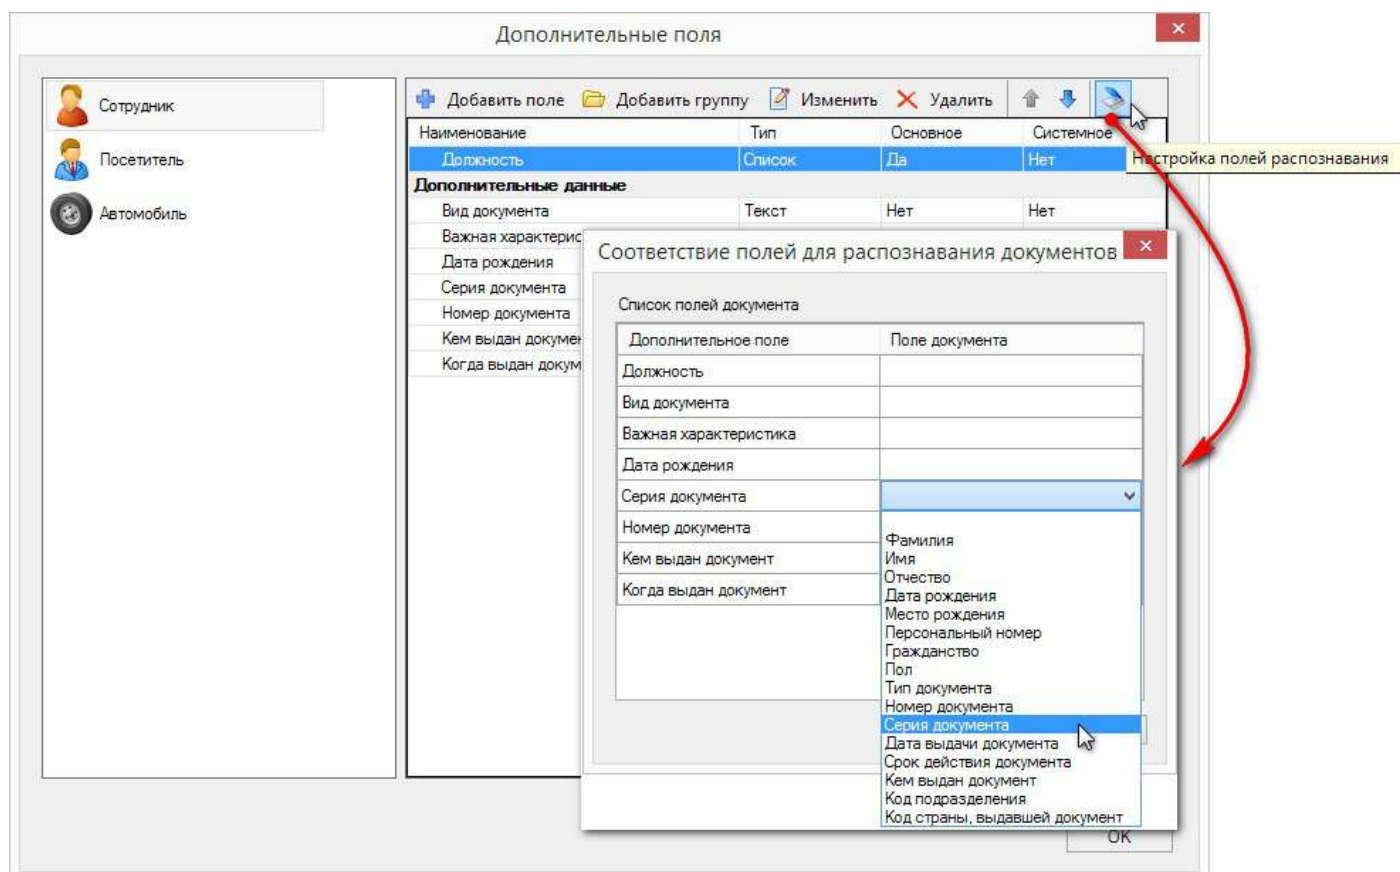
Дополнительные поля

Сотрудник
Посетитель
Автомобиль

Добавить поле  Добавить группу  Изменить  Удалить

Настройка полей распознавания

| Наименование | Тип | Основное | Системное |
|---|---|---|---|
| Должность | Список | Да | Нет |
| Дополнительные данные | | | |
| Вид документа | Текст | Нет | Нет |
| Важная характерис | | | |
| Дата рождения | | | |
| Серия документа | | | |
| Номер документа | | | |
| Кем выдан докуме | | | |
| Когда выдан докум | | | |

Соответствие полей для распознавания документов

Список полей документа

| Дополнительное поле | Поле документа |
|---|---|
| Должность | |
| Вид документа | |
| Важная характеристика | |
| Дата рождения | |
| Серия документа | |
| Номер документа | |
| Кем выдан документ | |
| Когда выдан документ | |

Фамилия
Имя
Отчество
Дата рождения
Место рождения
Персональный номер
Гражданство
Пол
Тип документа
Номер документа
Серия документа
Дата выдачи документа
Срок действия документа
Кем выдан документ
Код подразделения
Код страны, выдавшей документ

OK